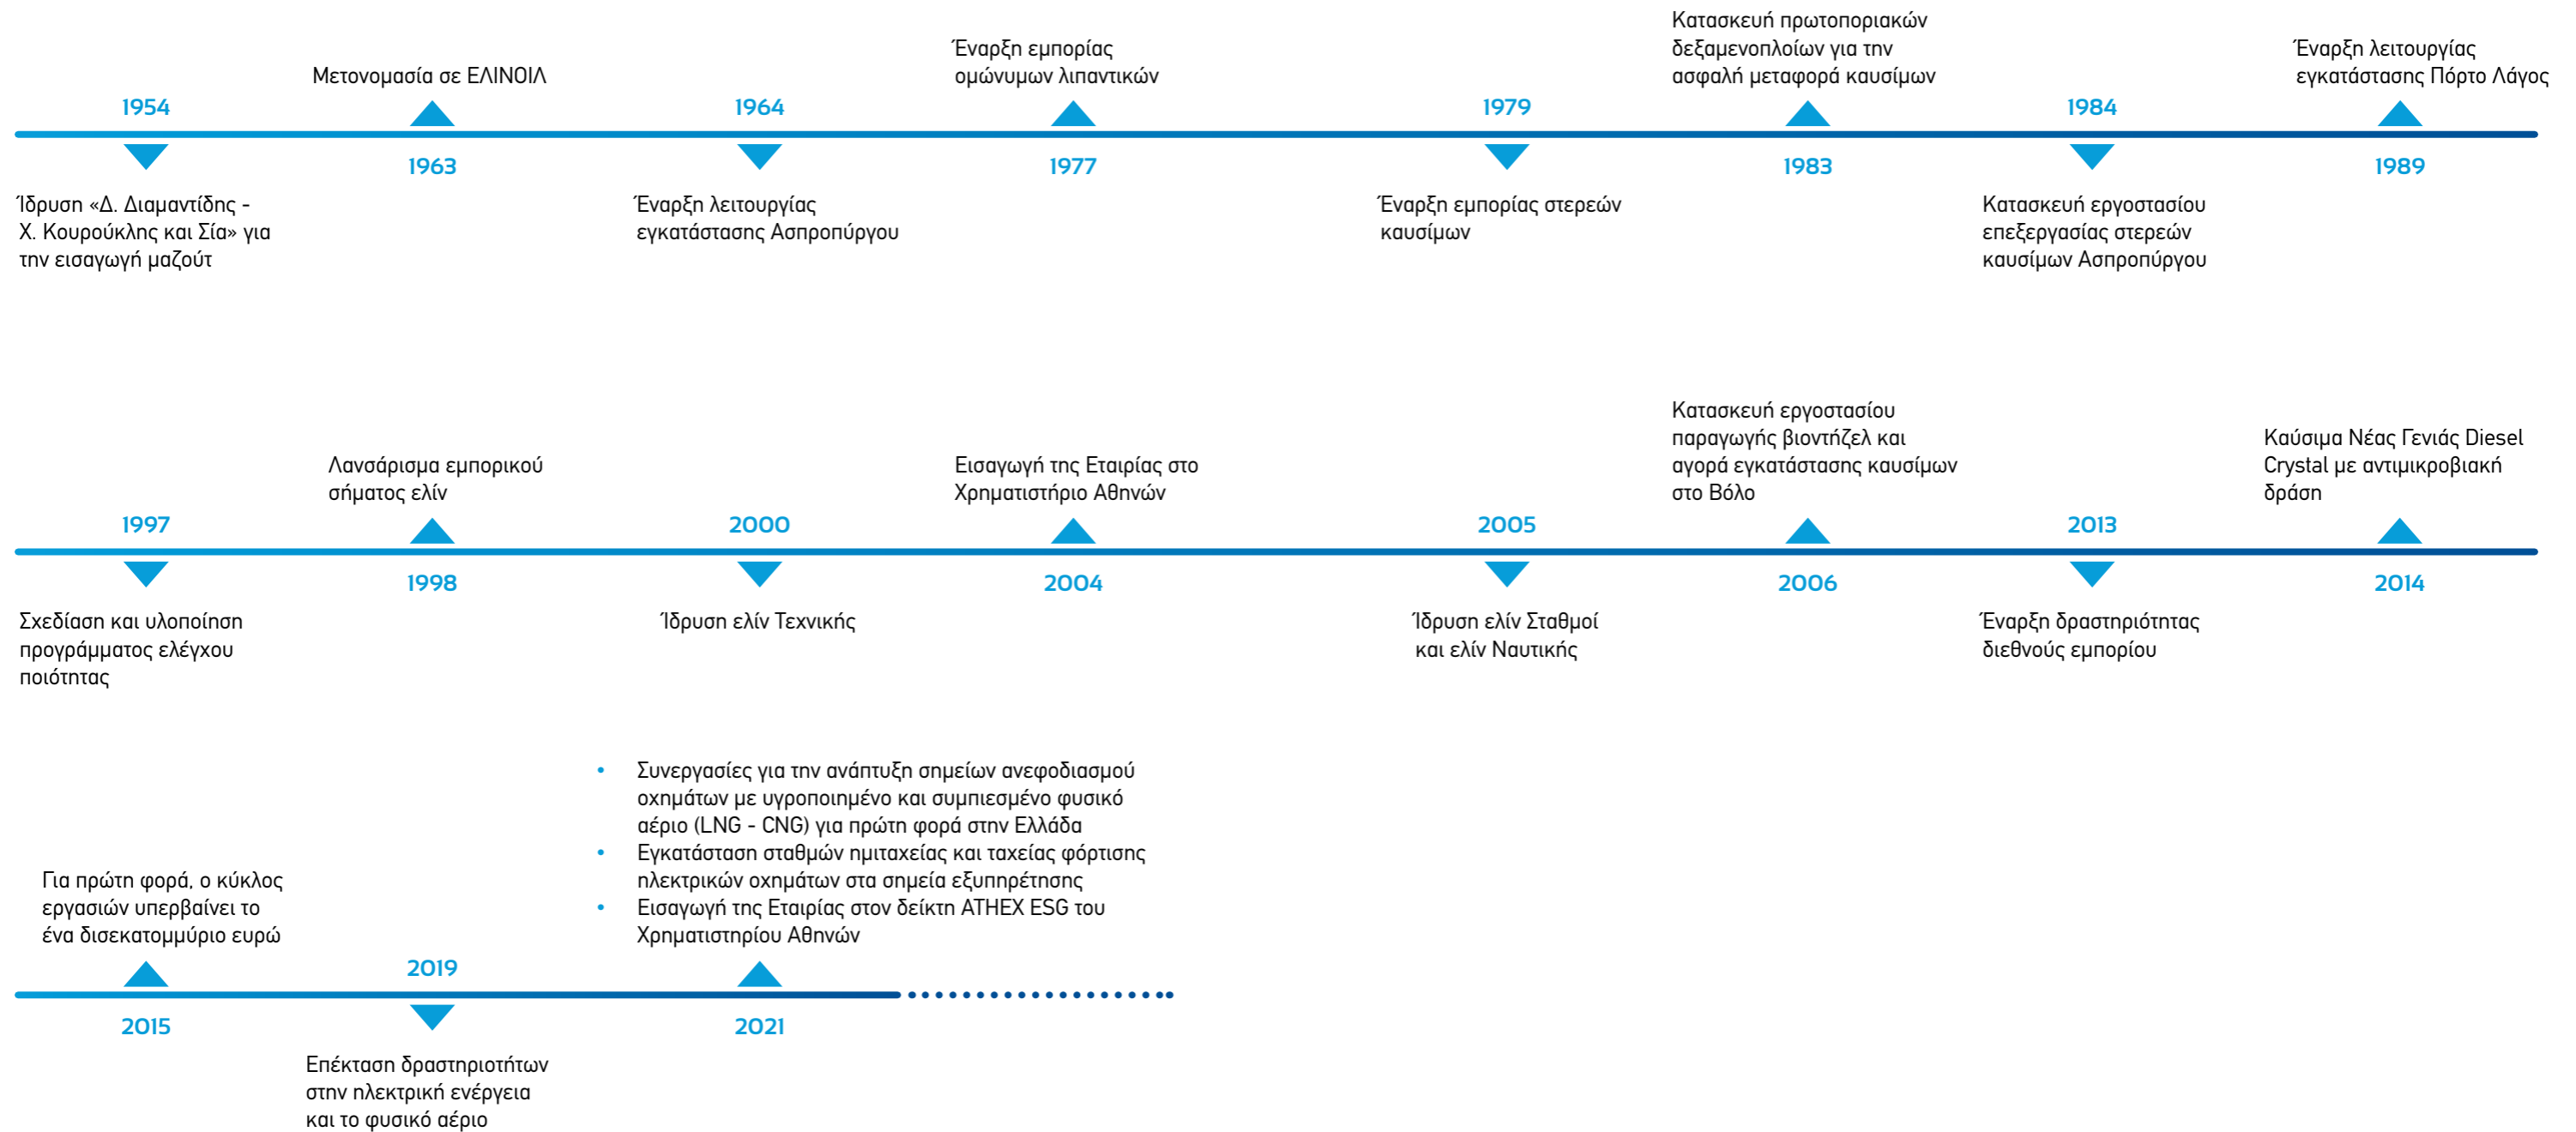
1954
Ίδρυση «Δ. Διαμαντίδης - Χ. Κουρούκλης και Σία» για την εισαγωγή μαζούτ

Μετονομασία σε ΕΛΙΝΟΙΛ
1963

1964
Έναρξη λειτουργίας εγκατάστασης Ασπροπύργου

Έναρξη εμπορίας ομώνυμων λιπαντικών
1977

1979
Έναρξη εμπορίας στερεών καυσίμων

Κατασκευή πρωτοποριακών δεξαμενοπλοίων για την ασφαλή μεταφορά καυσίμων
1983

1984
Κατασκευή εργοστασίου επεξεργασίας στερεών καυσίμων Ασπροπύργου

Έναρξη λειτουργίας εγκατάστασης Πόρτο Λάγος
1989

1997
Σχεδίαση και υλοποίηση προγράμματος ελέγχου ποιότητας

Λανσάρισμα εμπορικού σήματος ελίν
1998

2000
Ίδρυση ελίν Τεχνικής

Εισαγωγή της Εταιρίας στο Χρηματιστήριο Αθηνών
2004

2005
Ίδρυση ελίν Σταθμοί και ελίν Ναυτικής

Κατασκευή εργοστασίου παραγωγής βιοντήζελ και αγορά εγκατάστασης καυσίμων στο Βόλο
2006

2013
Έναρξη δραστηριότητας διεθνούς εμπορίου

Καύσιμα Νέας Γενιάς Diesel Crystal με αντιμικροβιακή δράση
2014

Για πρώτη φορά, ο κύκλος εργασιών υπερβαίνει το ένα δισεκατομμύριο ευρώ
2015

2019
Επέκταση δραστηριοτήτων στην ηλεκτρική ενέργεια και το φυσικό αέριο

• Συνεργασίες για την ανάπτυξη σημείων ανεφοδιασμού οχημάτων με υγροποιημένο και συμπιεσμένο φυσικό αέριο (LNG - CNG) για πρώτη φορά στην Ελλάδα
• Εγκατάσταση σταθμών ημιταχείας και ταχείας φόρτισης ηλεκτρικών οχημάτων στα σημεία εξυπηρέτησης
• Εισαγωγή της Εταιρίας στον δείκτη ATHEX ESG του Χρηματιστηρίου Αθηνών
2021